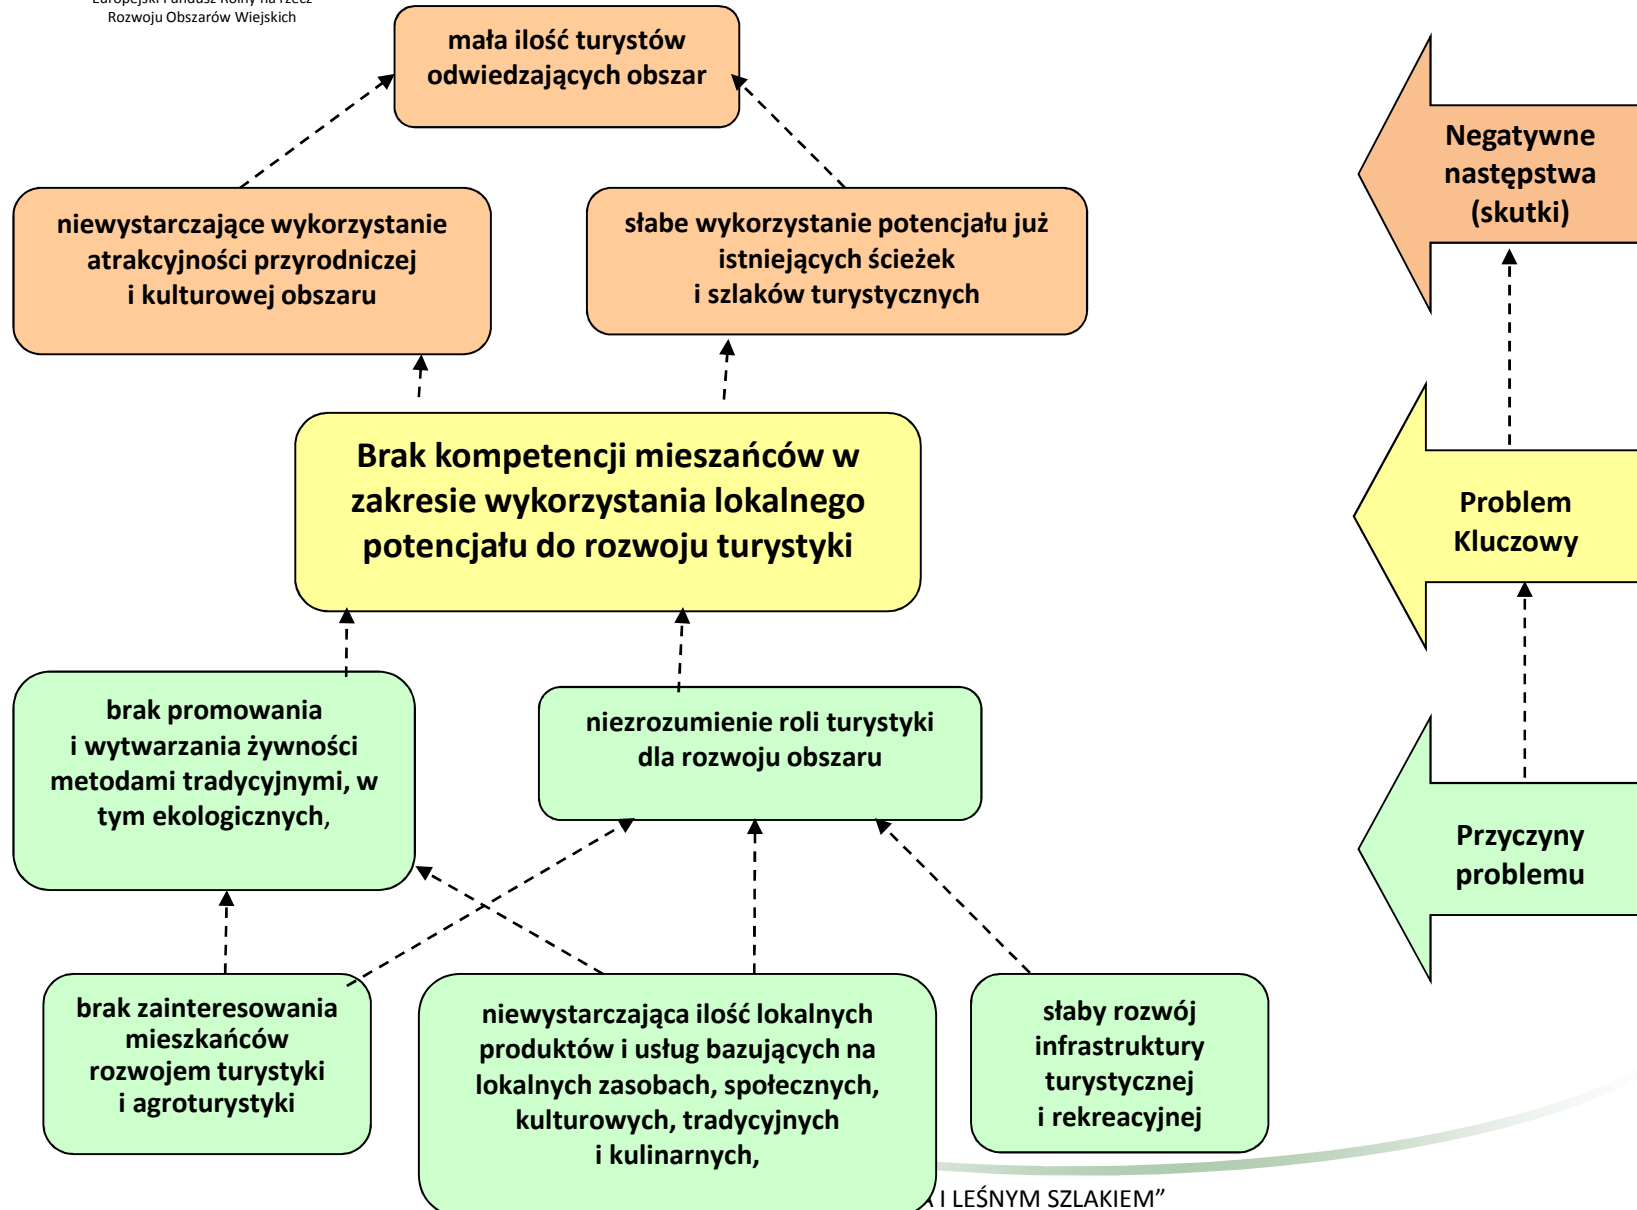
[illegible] Rozwoju Obszarów Wiejskich

mała ilość turystów odwiedzających obszar

Negatywne następstwa (skutki)

niewystarczające wykorzystanie atrakcyjności przyrodniczej i kulturowej obszaru

słabe wykorzystanie potencjału już istniejących ścieżek i szlaków turystycznych

Brak kompetencji mieszańców w zakresie wykorzystania lokalnego potencjału do rozwoju turystyki

Problem Kluczowy

brak promowania i wytwarzania żywności metodami tradycyjnymi, w tym ekologicznych,

niezrozumienie roli turystyki dla rozwoju obszaru

Przyczyny problemu

brak zainteresowania mieszkańców rozwojem turystyki i agroturystyki

niewystarczająca ilość lokalnych produktów i usług bazujących na lokalnych zasobach, społecznych, kulturowych, tradycyjnych i kulinarnych,

słaby rozwój infrastruktury turystycznej i rekreacyjnej

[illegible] I LEŚNYM SZLAKIEM”